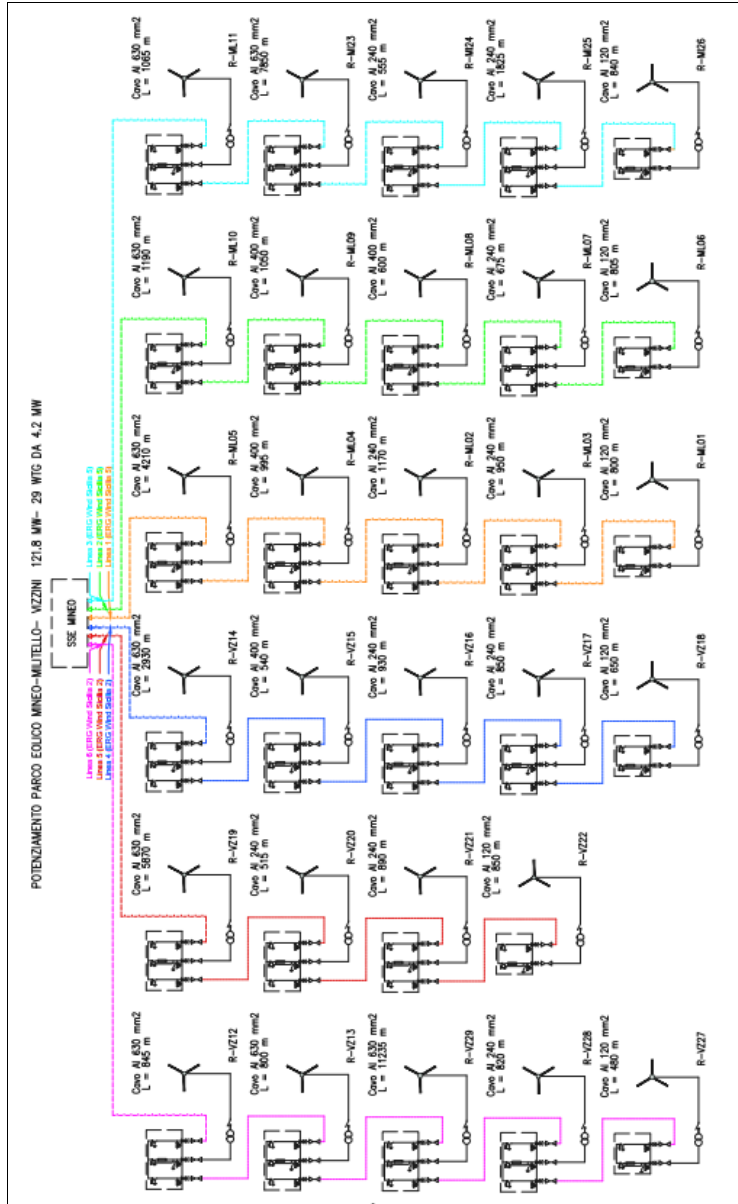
POTENZIAMENTO PARCO EOLICO MINEO-MILITELLO- VIZZINI 121.8 MW- 29 WTG DA 4.2 MW

SSE MINEO

Linea 3 (ERG Wind Sicilia 5)
Linea 2 (ERG Wind Sicilia 5)
Linea 1 (ERG Wind Sicilia 5)
Linea 6 (ERG Wind Sicilia 2)
Linea 5 (ERG Wind Sicilia 2)
Linea 4 (ERG Wind Sicilia 2)

Cavo Al 630 mm2 L = 1065 m
R-ML11
Cavo Al 630 mm2 L = 7650 m
R-MI23
Cavo Al 240 mm2 L = 555 m
R-MI24
Cavo Al 240 mm2 L = 1825 m
R-MI25
Cavo Al 120 mm2 L = 640 m
R-MI26

Cavo Al 630 mm2 L = 1190 m
R-ML10
Cavo Al 400 mm2 L = 1050 m
R-ML09
Cavo Al 400 mm2 L = 600 m
R-ML08
Cavo Al 240 mm2 L = 675 m
R-ML07
Cavo Al 120 mm2 L = 665 m
R-ML06

Cavo Al 630 mm2 L = 4210 m
R-ML05
Cavo Al 400 mm2 L = 995 m
R-ML04
Cavo Al 240 mm2 L = 1170 m
R-ML02
Cavo Al 240 mm2 L = 950 m
R-ML03
Cavo Al 120 mm2 L = 800 m
R-ML01

Cavo Al 630 mm2 L = 2930 m
R-VZ14
Cavo Al 400 mm2 L = 540 m
R-VZ15
Cavo Al 240 mm2 L = 930 m
R-VZ16
Cavo Al 240 mm2 L = 660 m
R-VZ17
Cavo Al 120 mm2 L = 650 m
R-VZ18

Cavo Al 630 mm2 L = 5870 m
R-VZ19
Cavo Al 240 mm2 L = 515 m
R-VZ20
Cavo Al 240 mm2 L = 890 m
R-VZ21
Cavo Al 120 mm2 L = 550 m
R-VZ22

Cavo Al 630 mm2 L = 845 m
R-VZ12
Cavo Al 630 mm2 L = 600 m
R-VZ13
Cavo Al 630 mm2 L = 11235 m
R-VZ29
Cavo Al 240 mm2 L = 820 m
R-VZ28
Cavo Al 120 mm2 L = 460 m
R-VZ27